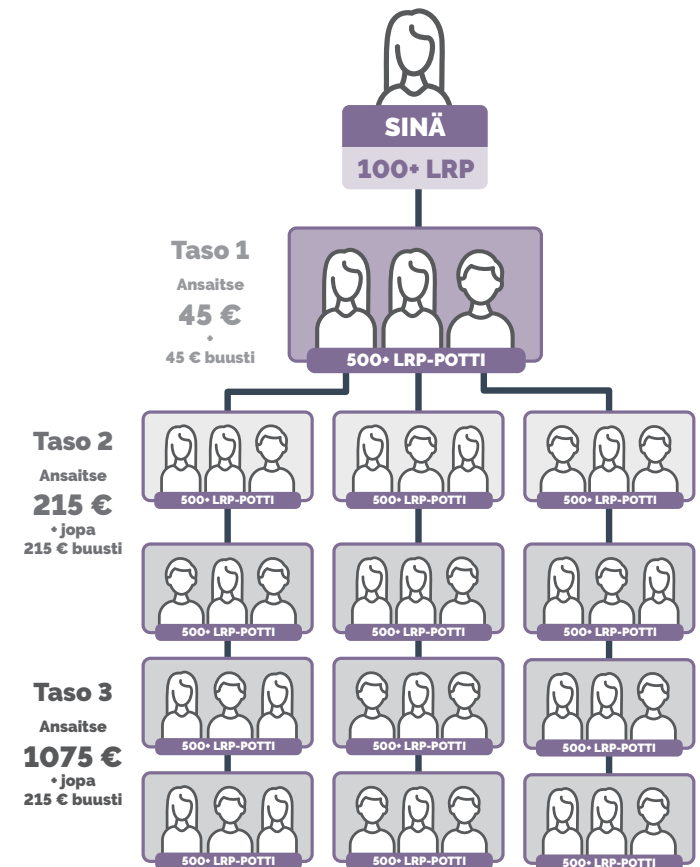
SINÄ
100+ LRP

Taso 1
Ansaitse
45 €
+
45 € buusti

500+ LRP-POTTI

Taso 2
Ansaitse
215 €
+ jopa
215 € buusti

500+ LRP-POTTI
500+ LRP-POTTI
500+ LRP-POTTI

500+ LRP-POTTI
500+ LRP-POTTI
500+ LRP-POTTI

Taso 3
Ansaitse
1075 €
+ jopa
215 € buusti

500+ LRP-POTTI
500+ LRP-POTTI
500+ LRP-POTTI

500+ LRP-POTTI
500+ LRP-POTTI
500+ LRP-POTTI